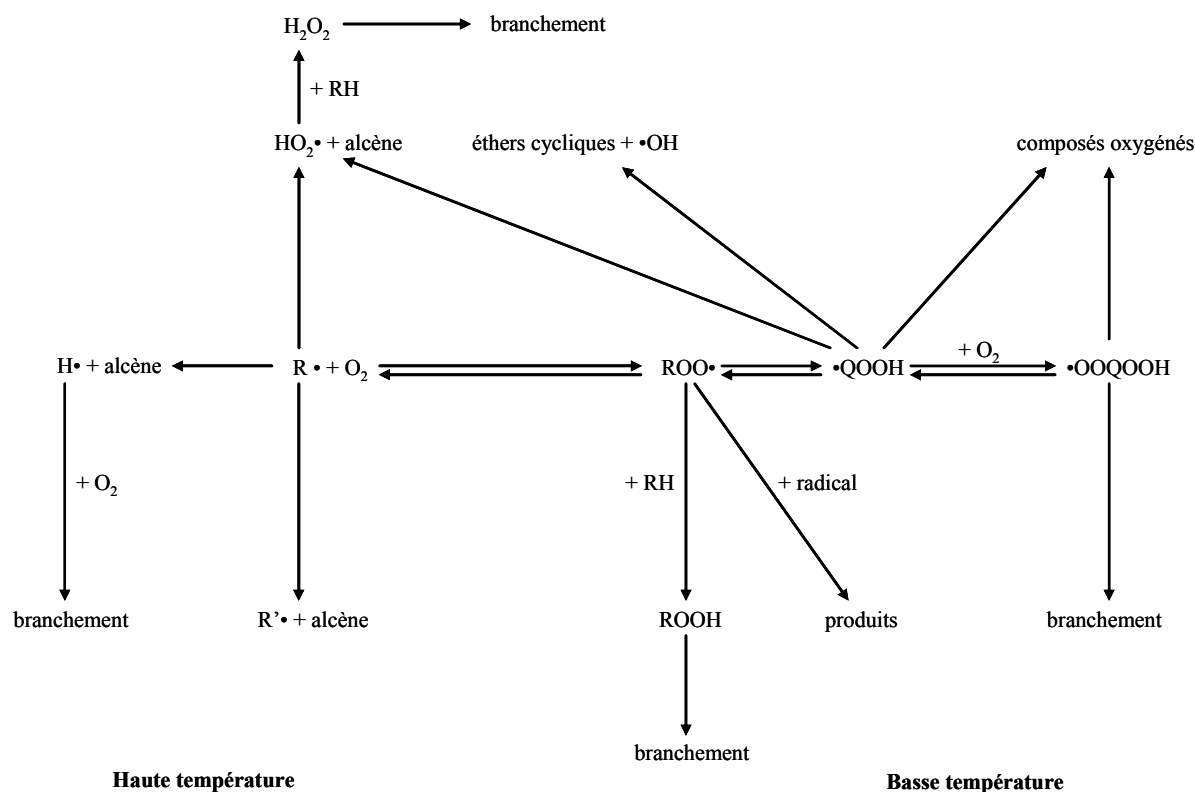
$H_2O_2$ branchement

+ RH

$HO_2$• + alcène

éthers cycliques + •OH

composés oxygénés

H• + alcène

R • + $O_2$

ROO•

•QOOH

+ $O_2$

•OOQOOH

+ $O_2$

+ RH

+ radical

branchement

R'• + alcène

ROOH

produits

branchement

branchement

**Haute température**

**Basse température**